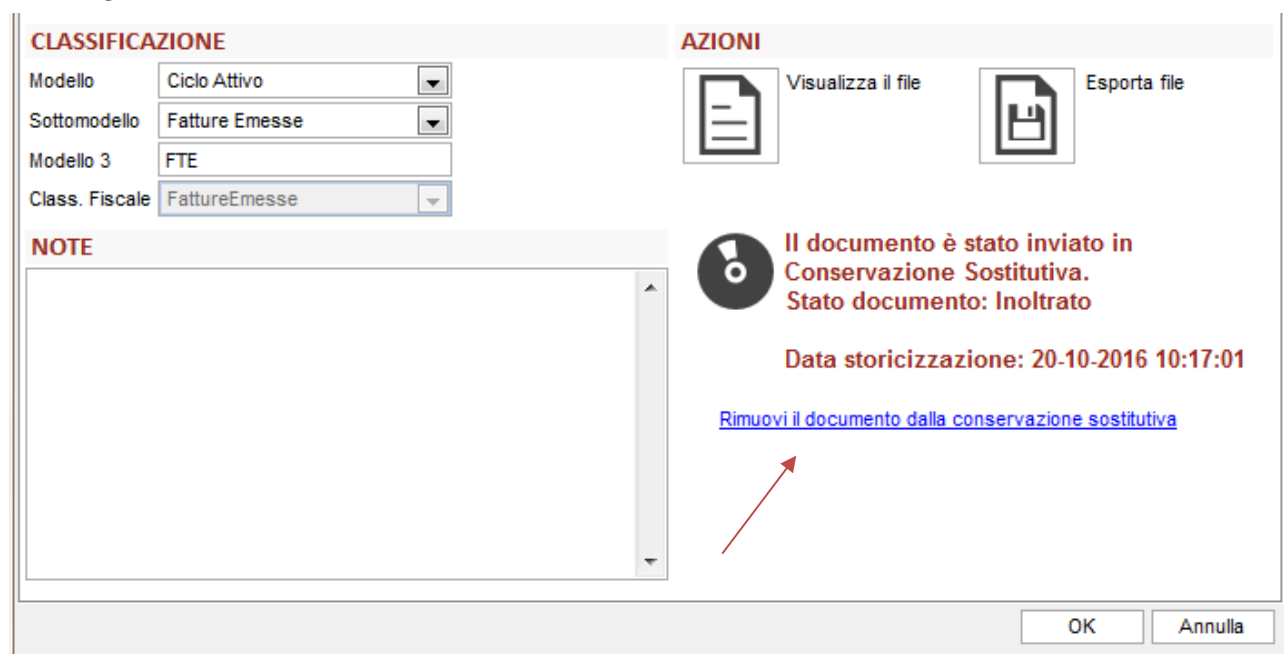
CLASSIFICAZIONE

Modello | Ciclo Attivo
Sottomodello | Fatture Emesse
Modello 3 | FTE
Class. Fiscale | FattureEmesse

NOTE

AZIONI

Visualizza il file

Esporta file

Il documento è stato inviato in Conservazione Sostitutiva.
Stato documento: Inoltrato

Data storicizzazione: 20-10-2016 10:17:01

Rimuovi il documento dalla conservazione sostitutiva

OK

Annulla